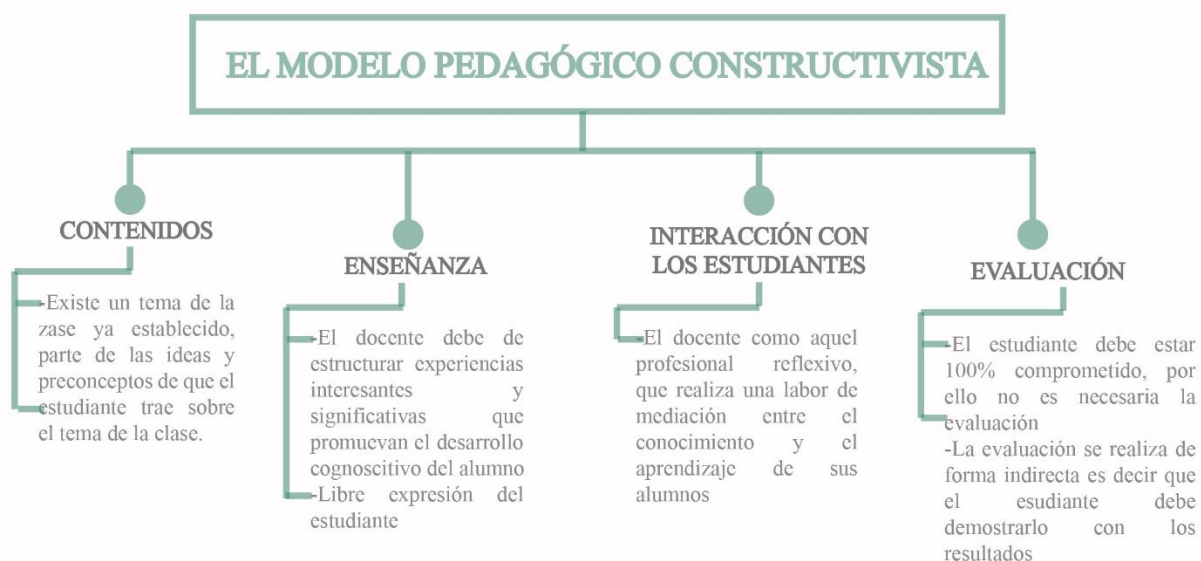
EL MODELO PEDAGÓGICO CONSTRUCTIVISTA

CONTENIDOS

-Existe un tema de la zase ya establecido, parte de las ideas y preconceptos de que el estudiante trae sobre el tema de la clase.

ENSEÑANZA

-El docente debe de estructurar experiencias interesantes y significativas que promuevan el desarrollo cognoscitivo del alumno
-Libre expresión del estudiante

INTERACCIÓN CON LOS ESTUDIANTES

-El docente como aquel profesional reflexivo, que realiza una labor de mediación entre el conocimiento y el aprendizaje de sus alumnos

EVALUACIÓN

-El estudiante debe estar 100% comprometido, por ello no es necesaria la evaluación
-La evaluación se realiza de forma indirecta es decir que el esudiante debe demostrarlo con los resultados